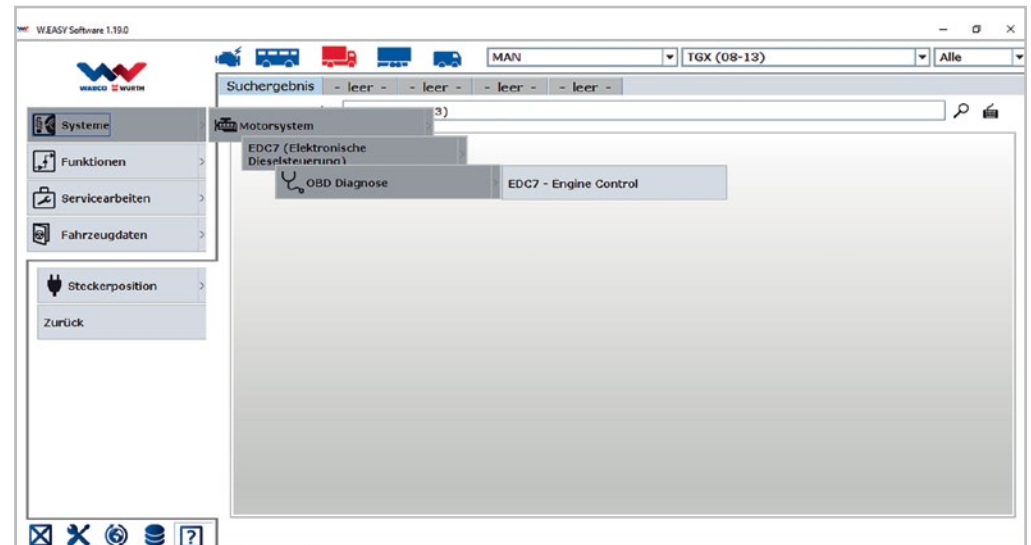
W.EASY Software 1.19.0

WABCO WÜRTH

MAN
TGX (08-13)
Alle

Suchergebnis
- leer -
- leer -
- leer -
- leer -

3)

Systeme
Motorsystem
EDC7 (Elektronische Dieselsteuerung)
OBD Diagnose
EDC7 - Engine Control
Funktionen
Servicearbeiten
Fahrzeugdaten

Steckerposition
Zurück

?